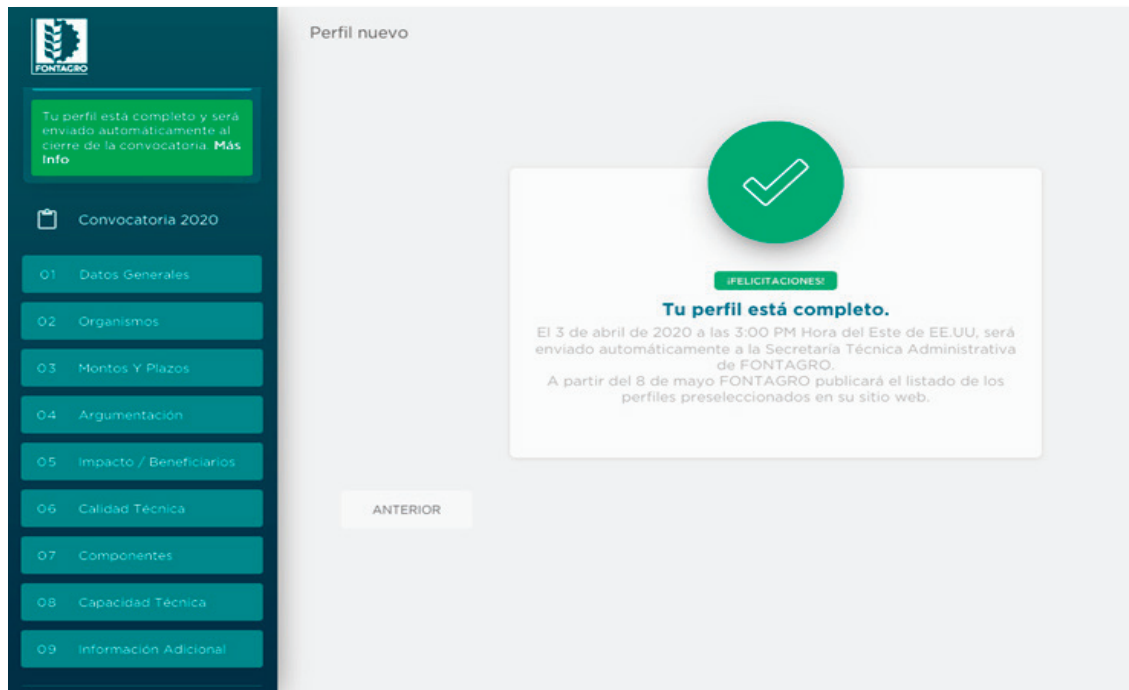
FONTAGRO

Tu perfil está completo y será enviado automaticamente al cierre de la convocatoria. Más Info

Convocatoria 2020

01 Datos Generales

02 Organismos

03 Montos Y Plazos

04 Argumentación

05 Impacto / Beneficiarios

06 Calidad Técnica

07 Componentes

08 Capacidad Técnica

09 Información Adicional

Perfil nuevo

¡FELICITACIONES!

Tu perfil está completo.

El 3 de abril de 2020 a las 3:00 PM Hora del Este de EE.UU, será enviado automáticamente a la Secretaría Técnica Administrativa de FONTAGRO.
A partir del 8 de mayo FONTAGRO publicará el listado de los perfiles preseleccionados en su sitio web.

ANTERIOR